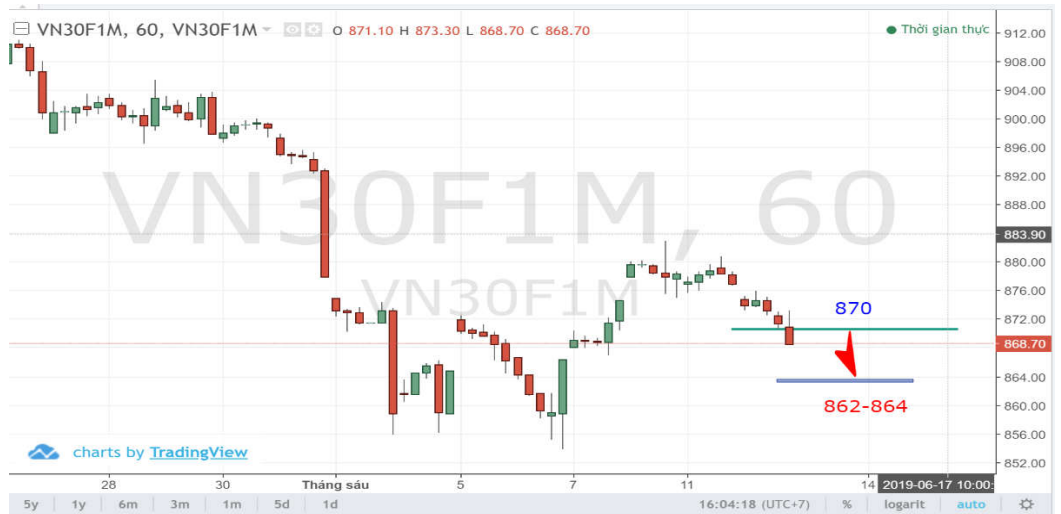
VN30F1M, 60, VN30F1M O 871.10 H 873.30 L 868.70 C 868.70

Thời gian thực

912.00
908.00
904.00
900.00
896.00
892.00
888.00
883.90
880.00
876.00
872.00
868.70
864.00
860.00
856.00
852.00

VN30F1M, 60
VN30F1M

870

862-864

charts by TradingView

28 30 Tháng sáu 5 7 11 14 2019-06-17 10:00:

5y 1y 6m 3m 1m 5d 1d 16:04:18 (UTC+7) % logarit auto